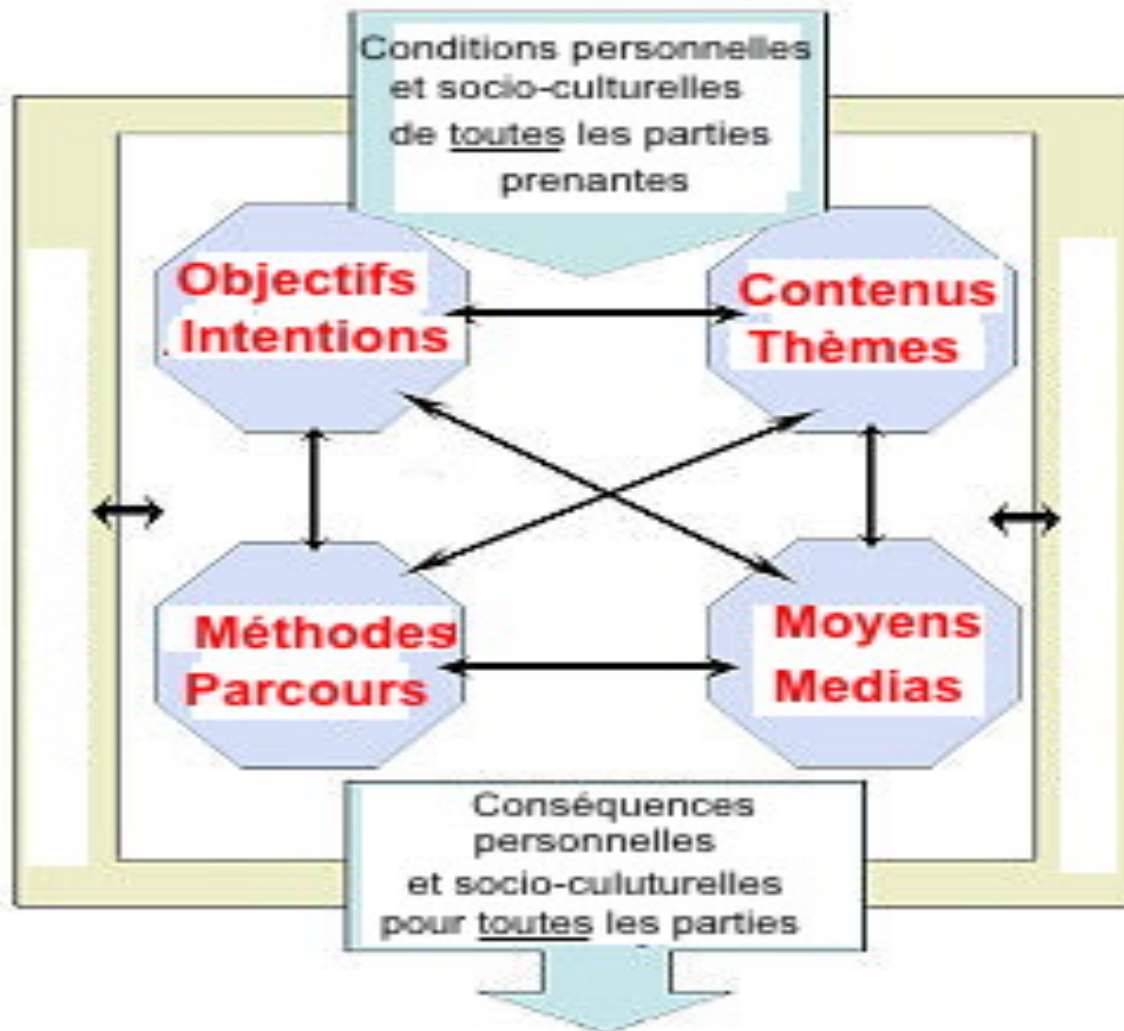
Conditions personnelles et socio-culturelles de toutes les parties prenantes

Objectifs Intentions

Contenus Thèmes

Méthodes Parcours

Moyens Medias

Conséquences personnelles et socio-culuturelles pour toutes les parties